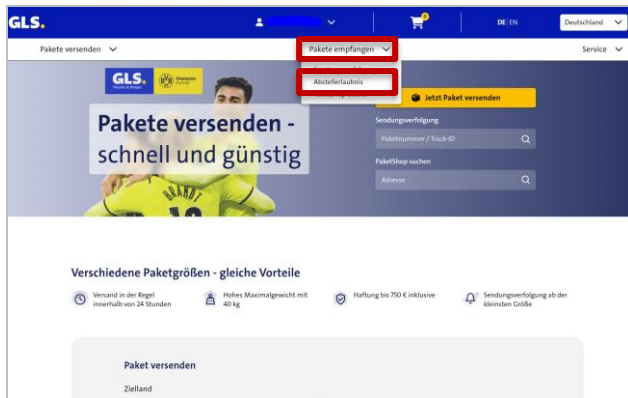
GLS.

DE | EN

Deutschland

Pakete versenden

Pakete empfangen

Service

Abstellerlaubnis

GLS.

BVB Champion Partner

Pakete versenden - schnell und günstig

BRANDT

Jetzt Paket versenden

Sendungsverfolgung

Paketnummer / Track-ID

PaketShop suchen

Adresse

Verschiedene Paketgrößen - gleiche Vorteile

Versand in der Regel innerhalb von 24 Stunden

Hohes Maximalgewicht mit 40 kg

Haftung bis 750 € inklusive

Sendungsverfolgung ab der kleinsten Größe

Paket versenden

Zielland